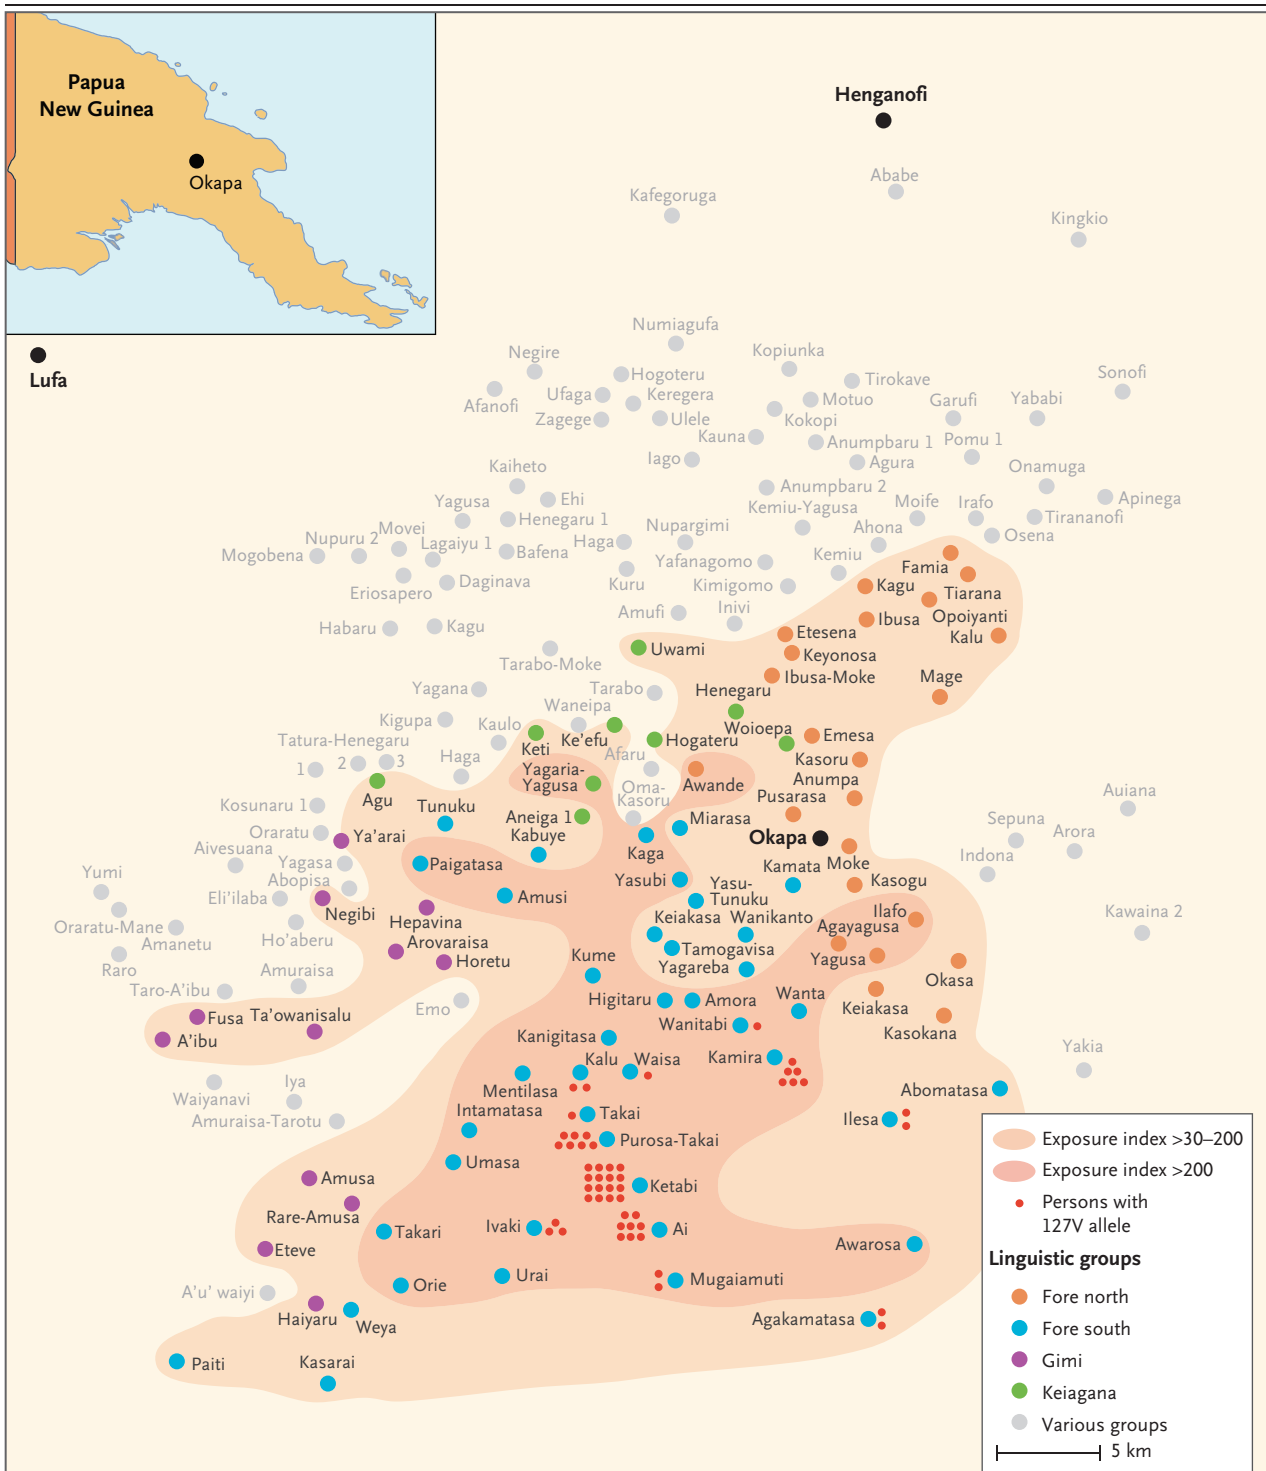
Papua New Guinea
Okapa

Henganofi
Ababe
Kafegoruga
Kingkio
Lufa
Numiagufa
Negire
Kopiunka
Hogoteru
Tirokave
Sonofi
Ufaga
Keregera
Motuo
Garufi
Yababi
Afanofi
Zagege
Ulele
Kokopi
Kauna
Anumpbaru 1
Pomu 1
Iago
Agura
Onamuga
Kaiheto
Ehi
Anumpbaru 2
Apinega
Yagusa
Henegaru 1
Kemiu-Yagusa
Moife
Irafo
Tiranaofi
Nupuru 2
Movei
Nupargimi
Ahona
Osena
Mogobena
Lagaiyu 1
Haga
Bafena
Yafanagomo
Kemiu
Famia
Daginava
Kuru
Kimigomo
Kagu
Tiarana
Eriosapero
Amufi
Inivi
Ibusa
Opoiyanti
Habaru
Kagu
Etesena
Kalu
Uwami
Keyonosa
Tarabo-Moke
Ibusa-Moke
Mage
Yagana
Tarabo
Henegaru
Waneipa
Kigupa
Kaulo
Woioepa
Emesa
Tatura-Henegaru
Keti
Ke'efu
Hogateru
Afaru
Kasoru
1
2
3
Haga
Yagaria-Yagusa
Awande
Anumpa
Oma-Kasoru
Pusarasa
Auiana
Kosunaru 1
Agu
Tunuku
Aneiga 1
Miarasa
Sepuna
Oraratu
Ya'arai
Kabuye
Arora
Aivesuana
Okapa
Kaga
Indona
Yagasa
Paigatasa
Kamata
Moke
Yumi
Abopisa
Yasubi
Yasu-Tunuku
Kasogu
Eli'ilaba
Amusi
Negibi
Ilafo
Kawaina 2
Hepavina
Keiakasa
Wanikanto
Agayagusa
Oraratu-Mane
Ho'aberu
Amanetu
Arovaraisa
Tamogavisa
Raro
Horetu
Kume
Yagusa
Yagareba
Amuraisa
Okasa
Taro-A'ibu
Higitaru
Amora
Wanta
Emo
Keiakasa
Fusa
Ta'owanisalu
Wanitabi
Kasokana
A'ibu
Kanigitasa
Kalu
Waisa
Kamira
Yakia
Iya
Mentilasa
Abomatasa
Waiyanavi
Intamatasa
Takai
Ilesa
Amuraisa-Tarotu
Purosa-Takai
Umasa
Amusa
Ketabi
Rare-Amusa
Ivaki
Ai
Takari
Awarosa
Eteve
Urai
Mugaiamuti
Orie
A'u' waiyi
Haiyaru
Weya
Agakamatasa
Paiti
Kasarai

Exposure index >30–200
Exposure index >200
Persons with 127V allele
Linguistic groups
Fore north
Fore south
Gimi
Keiagana
Various groups
5 km